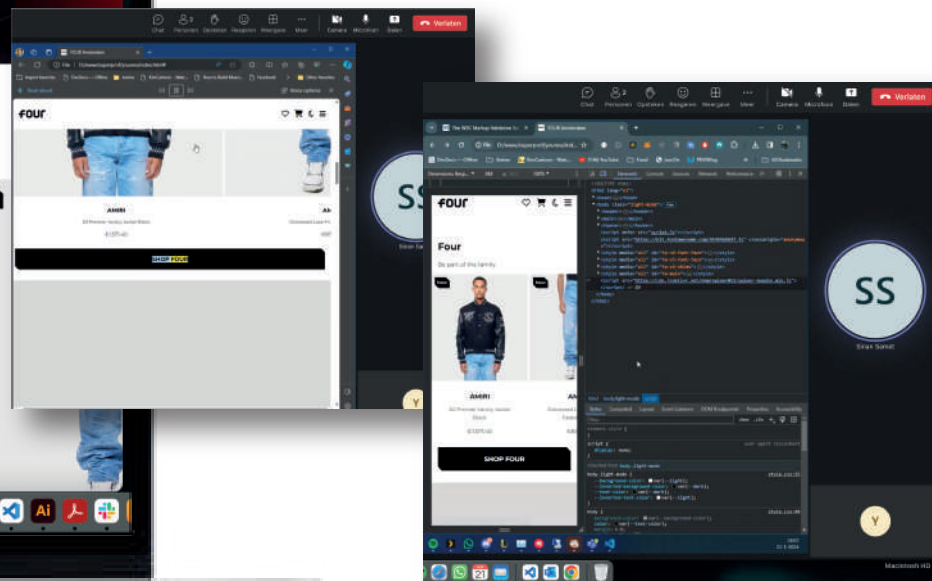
Chat Personen Opsteken Reageren Weergave Meer Camera Microfoon Delen Verlaten

FOUR Amsterdam

four

AMIRI

$1,075.40

SHOP FOUR

SS

Y

Chat Personen Opsteken Reageren Weergave Meer Camera Microfoon Delen Verlaten

The W3C Markup Validation Se FOUR Amsterdam

four

Four

Be part of the family.

AMIRI

B2 Premier Varsity Jacket Black

$1,075.40

SHOP FOUR

SS

Silan Sanat

Y

Macintosh HD